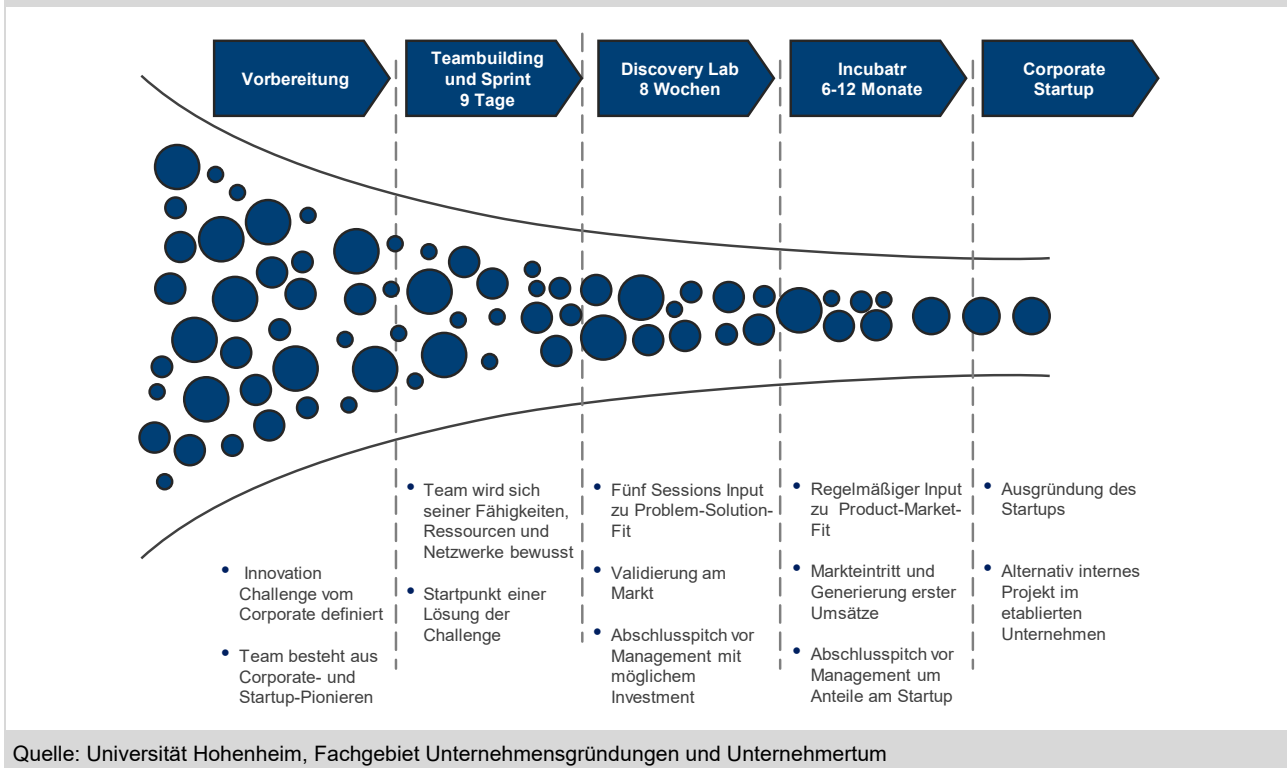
Vorbereitung

Teambuilding und Sprint 9 Tage

Discovery Lab 8 Wochen

Incubatr 6-12 Monate

Corporate Startup

- Innovation Challenge vom Corporate definiert
- Team besteht aus Corporate- und Startup-Pionieren

- Team wird sich seiner Fähigkeiten, Ressourcen und Netzwerke bewusst
- Startpunkt einer Lösung der Challenge

- Fünf Sessions Input zu Problem-Solution-Fit
- Validierung am Markt
- Abschlusspitch vor Management mit möglichem Investment

- Regelmäßiger Input zu Product-Market-Fit
- Markteintritt und Generierung erster Umsätze
- Abschlusspitch vor Management um Anteile am Startup

- Ausgründung des Startups
- Alternativ internes Projekt im etablierten Unternehmen

Quelle: Universität Hohenheim, Fachgebiet Unternehmensgründungen und Unternehmertum